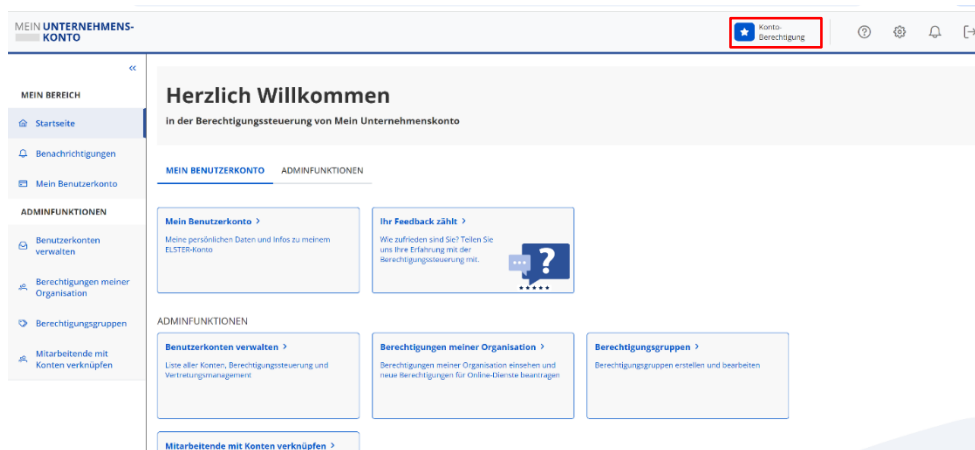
MEIN UNTERNEHMENS-
KONTO

Konto-
Berechtigung

«

MEIN BEREICH

Startseite

Benachrichtigungen

Mein Benutzerkonto

ADMINFUNKTIONEN

Benutzerkonten verwalten

Berechtigungen meiner Organisation

Berechtigungsgruppen

Mitarbeitende mit Konten verknüpfen

Herzlich Willkommen

in der Berechtigungssteuerung von Mein Unternehmenskonto

MEIN BENUTZERKONTO ADMINFUNKTIONEN

Mein Benutzerkonto >
Meine persönlichen Daten und Infos zu meinem ELSTER-Konto

Ihr Feedback zählt >
Wie zufrieden sind Sie? Teilen Sie uns Ihre Erfahrung mit der Berechtigungssteuerung mit.

ADMINFUNKTIONEN

Benutzerkonten verwalten >
Liste aller Konten, Berechtigungssteuerung und Vertretungsmanagement

Berechtigungen meiner Organisation >
Berechtigungen meiner Organisation einsehen und neue Berechtigungen für Online-Dienste beantragen

Berechtigungsgruppen >
Berechtigungsgruppen erstellen und bearbeiten

Mitarbeitende mit Konten verknüpfen >